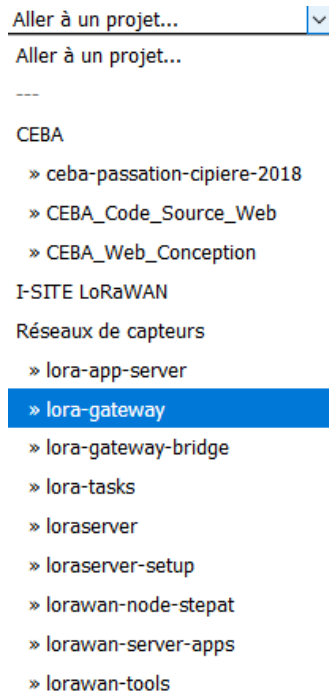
Aller à un projet...

Aller à un projet...

---

CEBA

» ceba-passation-cipiere-2018

» CEBA_Code_Source_Web

» CEBA_Web_Conception

I-SITE LoRaWAN

Réseaux de capteurs

» lora-app-server

» lora-gateway

» lora-gateway-bridge

» lora-tasks

» loraserver

» loraserver-setup

» lorawan-node-stepat

» lorawan-server-apps

» lorawan-tools